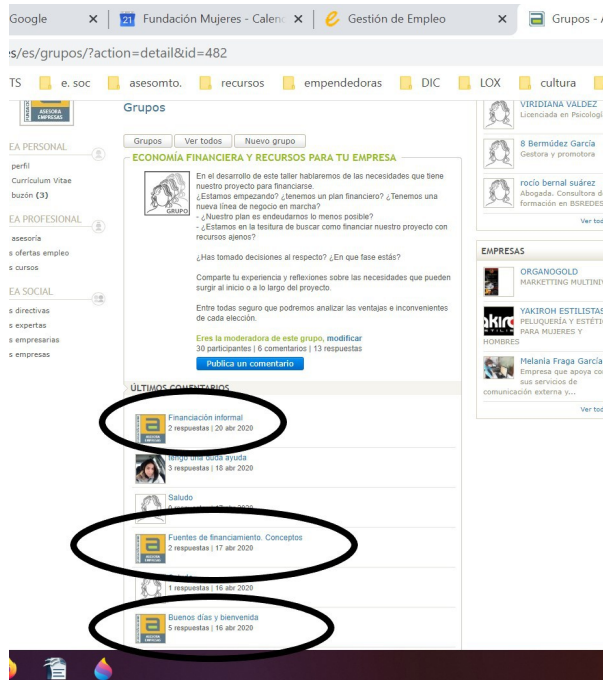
Google ×
21 Fundación Mujeres - Calen ×
Gestión de Empleo ×
Grupos - A

s/es/grupos/?action=detail&id=482

TS
e. soc
asesomto.
recursos
empendedoras
DIC
LOX
cultura

ASESORA EMPRESAS

EA PERSONAL
perfil
Currículum Vitae
buzón (3)

EA PROFESIONAL
asesoría
s ofertas empleo
s cursos

EA SOCIAL
s directivas
s expertas
s empresarias
s empresas

Grupos

Grupos
Ver todos
Nuevo grupo

ECONOMÍA FINANCIERA Y RECURSOS PARA TU EMPRESA

GRUPO

En el desarrollo de este taller hablaremos de las necesidades que tiene nuestro proyecto para financiarse.
¿Estamos empezando? ¿tenemos un plan financiero? ¿Tenemos una nueva línea de negocio en marcha?
- ¿Nuestro plan es endeudarnos lo menos posible?
- ¿Estamos en la testitura de buscar cómo financiar nuestro proyecto con recursos ajenos?

¿Has tomado decisiones al respecto? ¿En qué fase estás?

Comparte tu experiencia y reflexiones sobre las necesidades que pueden surgir al inicio o a lo largo del proyecto.

Entre todas seguro que podremos analizar las ventajas e inconvenientes de cada elección.

Eres la moderadora de este grupo, modificar
30 participantes | 6 comentarios | 13 respuestas

Publica un comentario

ÚLTIMOS COMENTARIOS

Financiación informal
2 respuestas | 20 abr 2020

tengo una duda ayuda
3 respuestas | 18 abr 2020

Saludo
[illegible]

Fuentes de financiamiento. Conceptos
2 respuestas | 17 abr 2020

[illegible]
1 respuestas | 16 abr 2020

Buenos días y bienvenida
5 respuestas | 16 abr 2020

VIRIDIANA VALDEZ
Licenciada en Psicologí

8 Bermúdez García
Gestora y promotora

rocío bernal suárez
Abogada. Consultora d
formación en BSREDES

Ver tod

EMPRESAS

ORGANOGOLD
MARKETTING MULTINIV

YAKIROH ESTILISTAS
PELUQUERÍA Y ESTÉTI
PARA MUJERES Y
HOMBRES

Melania Fraga García
Empresa que apoya co
sus servicios de
comunicación externa y...

Ver tod